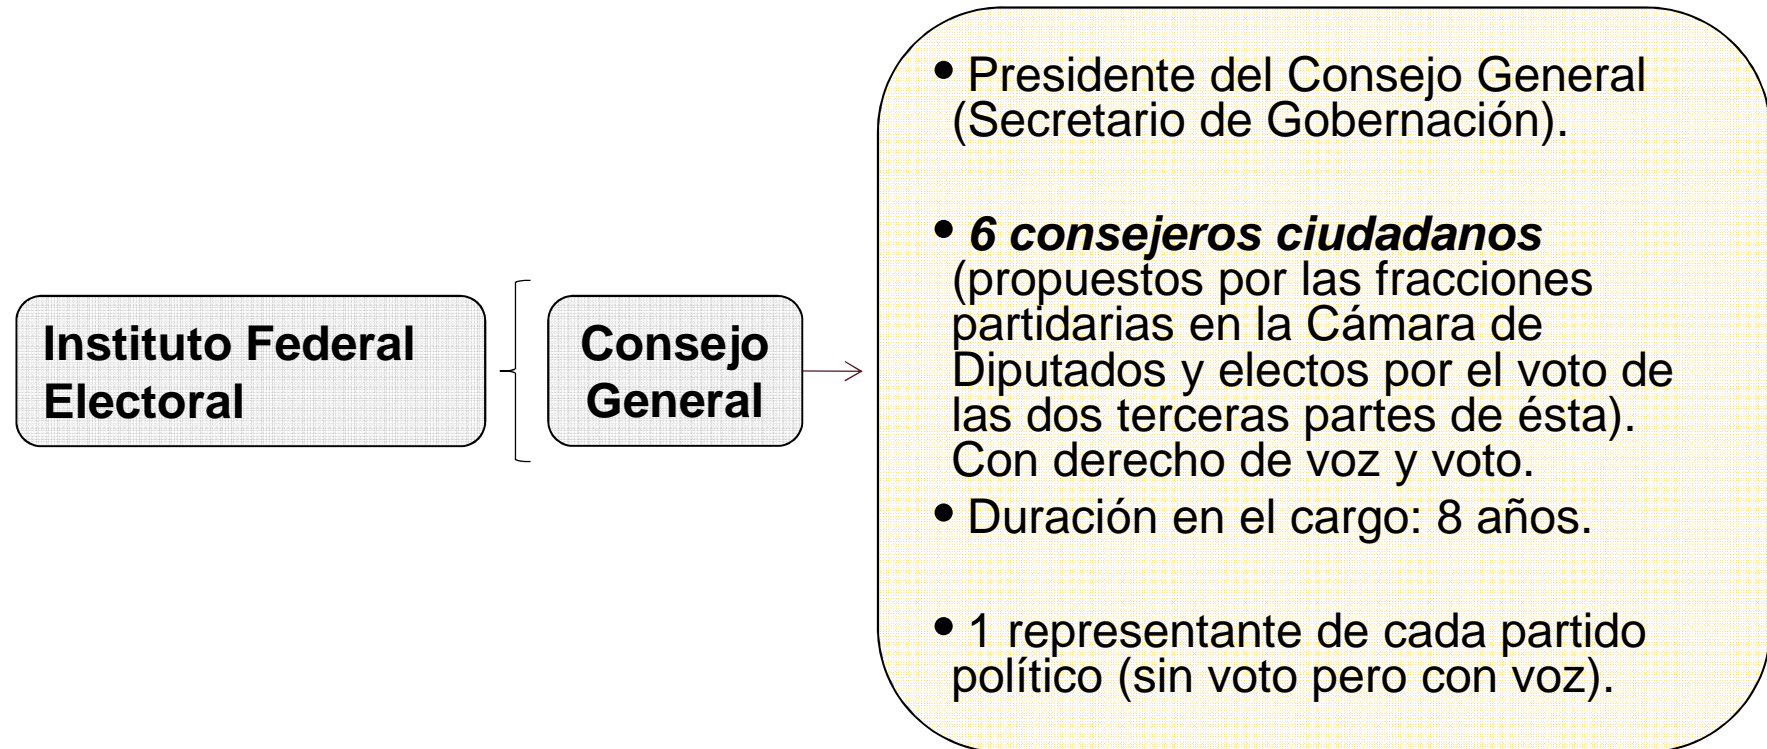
Instituto Federal Electoral

Consejo General

• Presidente del Consejo General (Secretario de Gobernación).

• *6 consejeros ciudadanos* (propuestos por las fracciones partidarias en la Cámara de Diputados y electos por el voto de las dos terceras partes de ésta). Con derecho de voz y voto.

• Duración en el cargo: 8 años.

• 1 representante de cada partido político (sin voto pero con voz).